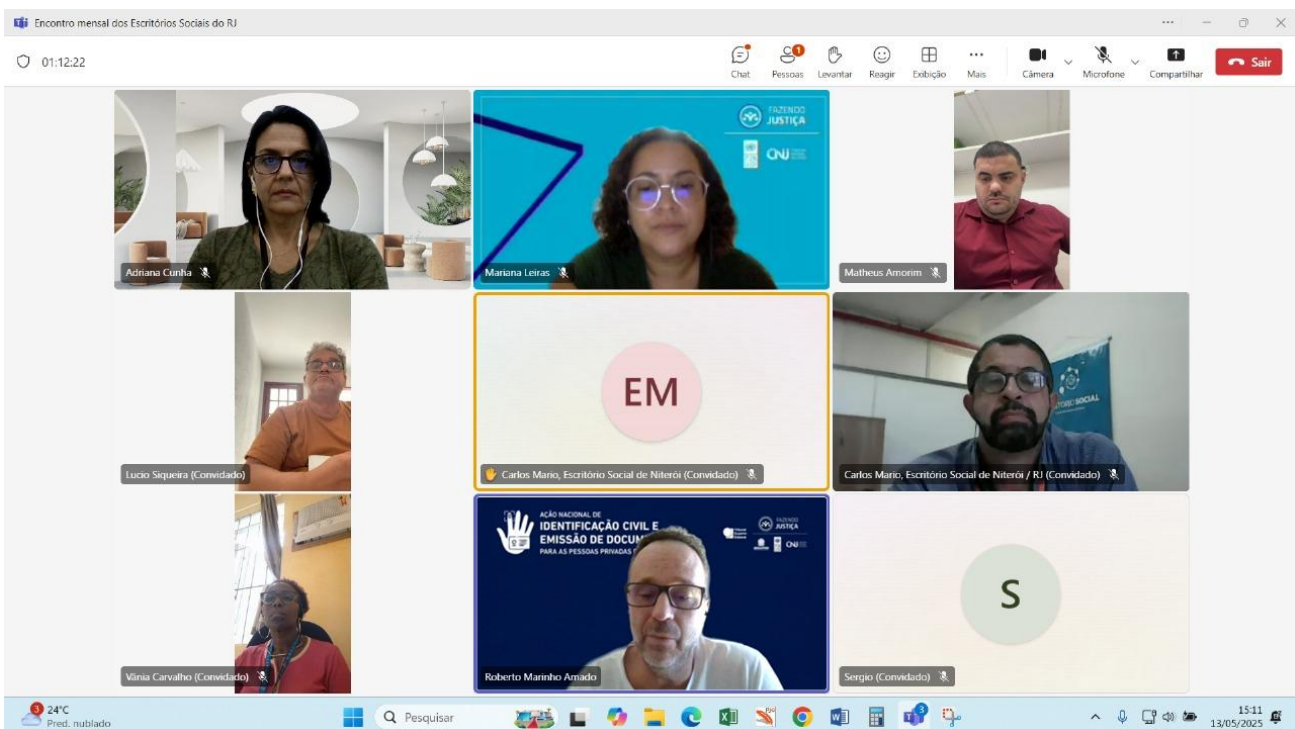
Encontro mensal dos Escritórios Sociais do RJ

01:12:22

Chat Pessoas Levantar Reagir Exibição Mais Câmera Microfone Compartilhar Sair

FAZENDO JUSTIÇA
CNJ

Adriana Cunha

Mariana Leiras

Matheus Amorim

Lucio Siqueira (Convidado)

EM

Carlos Mario, Escritório Social de Niterói (Convidado)

SOCIAL

Carlos Mario, Escritório Social de Niterói / RJ (Convidado)

Vânia Carvalho (Convidado)

AÇÃO NACIONAL DE IDENTIFICAÇÃO CIVIL E EMISSÃO DE DOCUM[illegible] PARA AS PESSOAS PRIVADAS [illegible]

FAZENDO JUSTIÇA
CNJ

Roberto Marinho Amado

S

Sergio (Convidado)

24°C
Pred. nublado

Pesquisar

15:11
13/05/2025